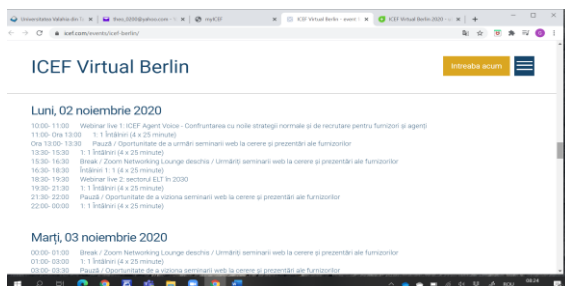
Universitatea Vasile din... | theo.2008@yahoo.com | myICEF | ICEF Virtual Berlin - event | ICEF Virtual Berlin 2020

icef.com/events/icef-berlin/

ICEF Virtual Berlin

Intreaba acum

Luni, 02 noiembrie 2020

10:00- 11:00 Webinar live 1: ICEF Agent Voice - Confruntarea cu noile strategii normale și de recrutare pentru furnizori și agenți
11:00- Ora 13:00 1: 1 Întâlniri (4 x 25 minute)
Ora 13:00- 13:30 Pauză / Oportunitate de a urmări seminarii web la cerere și prezentări ale furnizorilor
13:30- 15:30 1: 1 Întâlniri (4 x 25 minute)
15:30- 16:30 Break / Zoom Networking Lounge deschis / Urmăriți seminarii web la cerere și prezentări ale furnizorilor
16:30- 18:30 Întâlniri 1: 1 (4 x 25 minute)
18:30- 19:30 Webinar live 2: sectorul ELT în 2030
19:30- 21:30 1: 1 Întâlniri (4 x 25 minute)
21:30- 22:00 Pauză / Oportunitate de a viziona seminarii web la cerere și prezentări ale furnizorilor
22:00- 00:00 1: 1 Întâlniri (4 x 25 minute)

Marți, 03 noiembrie 2020

00:00- 01:00 Break / Zoom Networking Lounge deschis / Urmăriți seminarii web la cerere și prezentări ale furnizorilor
01:00- 03:00 1: 1 Întâlniri (4 x 25 minute)
03:00- 03:30 Pauză / Oportunitate de a viziona seminarii web la cerere și prezentări ale furnizorilor